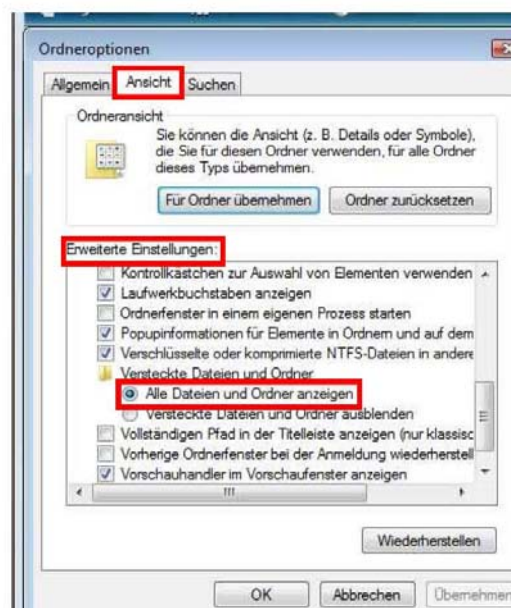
Ordneroptionen

Allgemein | Ansicht | Suchen

Ordneransicht

Sie können die Ansicht (z. B. Details oder Symbole), die Sie für diesen Ordner verwenden, für alle Ordner dieses Typs übernehmen.

Für Ordner übernehmen | Ordner zurücksetzen

Erweiterte Einstellungen:

Kontrollkästchen zur Auswahl von Elementen verwenden
Laufwerkbuchstaben anzeigen
Ordnerfenster in einem eigenen Prozess starten
Popupinformationen für Elemente in Ordnern und auf dem
Verschlüsselte oder komprimierte NTFS-Dateien in andere
Versteckte Dateien und Ordner
Alle Dateien und Ordner anzeigen
Versteckte Dateien und Ordner ausblenden
Vollständigen Pfad in der Titelleiste anzeigen (nur klassisc
Vorherige Ordnerfenster bei der Anmeldung wiederherstell
Vorschauhandler im Vorschaufenster anzeigen

Wiederherstellen

OK | Abbrechen | Übernehmen